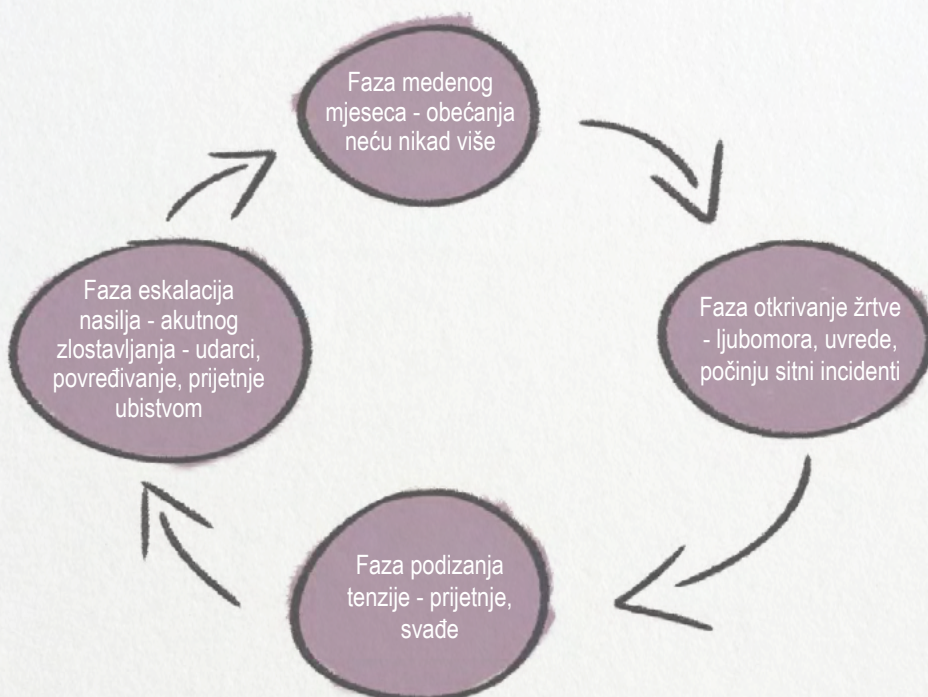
Faza medenog mjeseca - obećanja neću nikad više

Faza otkrivanje žrtve - ljubomora, uvrede, počinju sitni incidenti

Faza podizanja tenzije - prijetnje, svađe

Faza eskalacija nasilja - akutnog zlostavljanja - udarci, povređivanje, prijetnje ubistvom